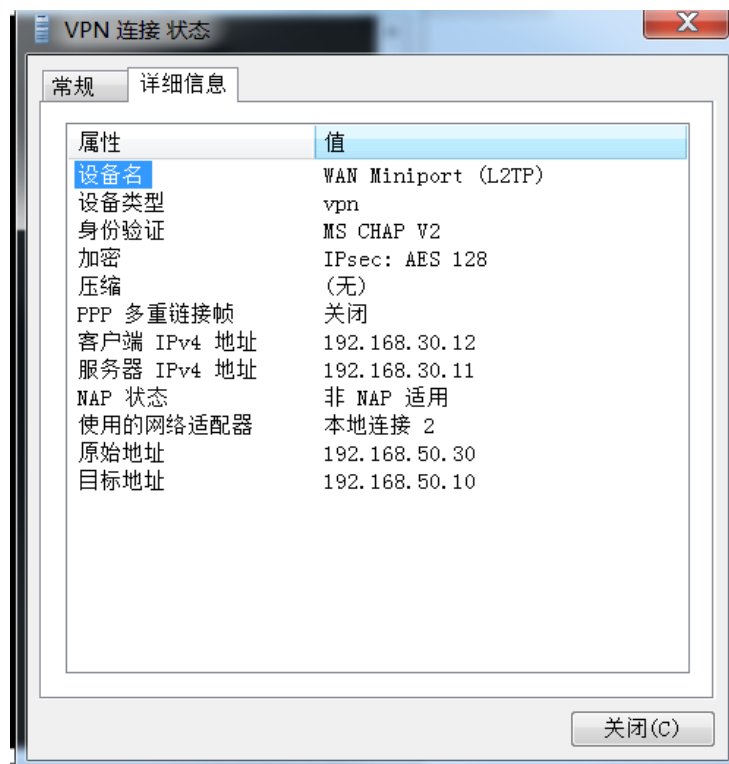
VPN 连接 状态

X

常规

详细信息

| 属性 | 值 |
|---|---|
| 设备名 | WAN Miniport (L2TP) |
| 设备类型 | vpn |
| 身份验证 | MS CHAP V2 |
| 加密 | IPsec: AES 128 |
| 压缩 | (无) |
| PPP 多重链接帧 | 关闭 |
| 客户端 IPv4 地址 | 192.168.30.12 |
| 服务器 IPv4 地址 | 192.168.30.11 |
| NAP 状态 | 非 NAP 适用 |
| 使用的网络适配器 | 本地连接 2 |
| 原始地址 | 192.168.50.30 |
| 目标地址 | 192.168.50.10 |

关闭(C)